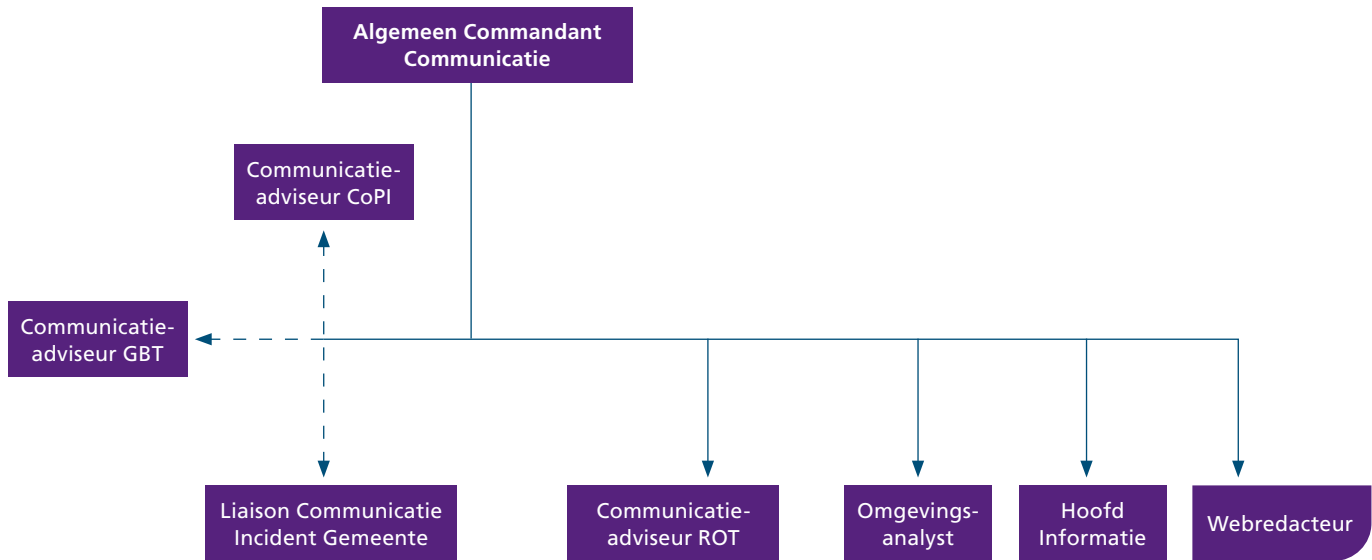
Algemeen Commandant Communicatie

Communicatie-adviseur CoPI

Communicatie-adviseur GBT

Liaison Communicatie Incident Gemeente

Communicatie-adviseur ROT

Omgevings-analyst

Hoofd Informatie

Webredacteur